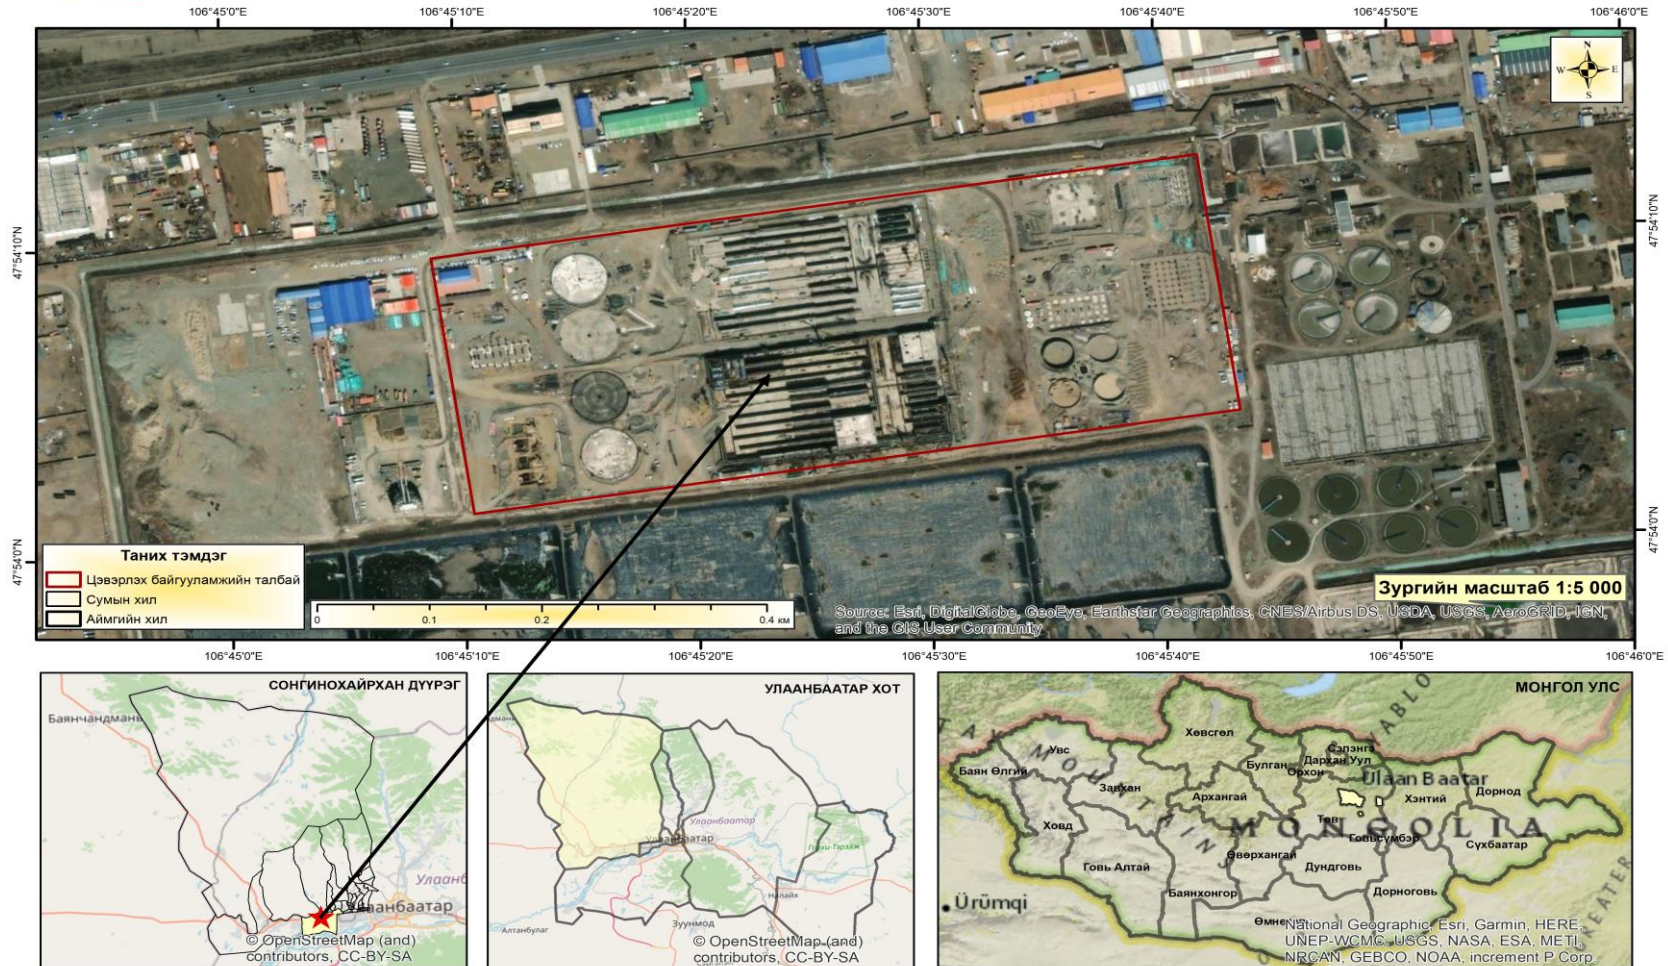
106°45'0"E 106°45'10"E 106°45'20"E 106°45'30"E 106°45'40"E 106°45'50"E 106°46'0"E

N
W E
S

47°54'10"N
47°54'0"N
47°54'10"N
47°54'0"N

Таних тэмдэг
Цэвэрлэх байгууламжийн талбай
Сумын хил
Аймгийн хил

0 0.1 0.2 0.4 км

Зургийн масштаб 1:5 000

Source: Esri, DigitalGlobe, GeoEye, Earthstar Geographics, CNES/Airbus DS, USDA, USGS, AeroGRID, IGN, and the GIS User Community

106°45'0"E 106°45'10"E 106°45'20"E 106°45'30"E 106°45'40"E 106°45'50"E 106°46'0"E

СОНГИНОХАЙРХАН ДҮҮРЭГ
Баянчандмань
Улаанб
Улаанбаатар
© OpenStreetMap (and) contributors, CC-BY-SA

УЛААНБААТАР ХОТ
Улаанбаатар
Улаанбаатар
Горхи-Тэрэлж
Налайх
Зуунмод
Алтанбулаг
© OpenStreetMap (and) contributors, CC-BY-SA

МОНГОЛ УЛС
Хөвсгөл
Увс
Баян Өлгий
Сэлэнгэ
Булган
Дархан Уул
Орхон
Завхан
Архангай
Ulaan Baatar
Хэнтий
Дорнод
Ховд
Төв
Говьсүмбэр
Сүхбаатар
MONGOLIA
Өвөрхангай
Говь Алтай
Дундговь
Баянхонгор
Дорноговь
Өмнө
Ürümqi
MOUNTAIN
ABLO
National Geographic, Esri, Garmin, HERE, UNEP-WCMC, USGS, NASA, ESA, METI, NRCAN, GEBCO, NOAA, increment P Corp.